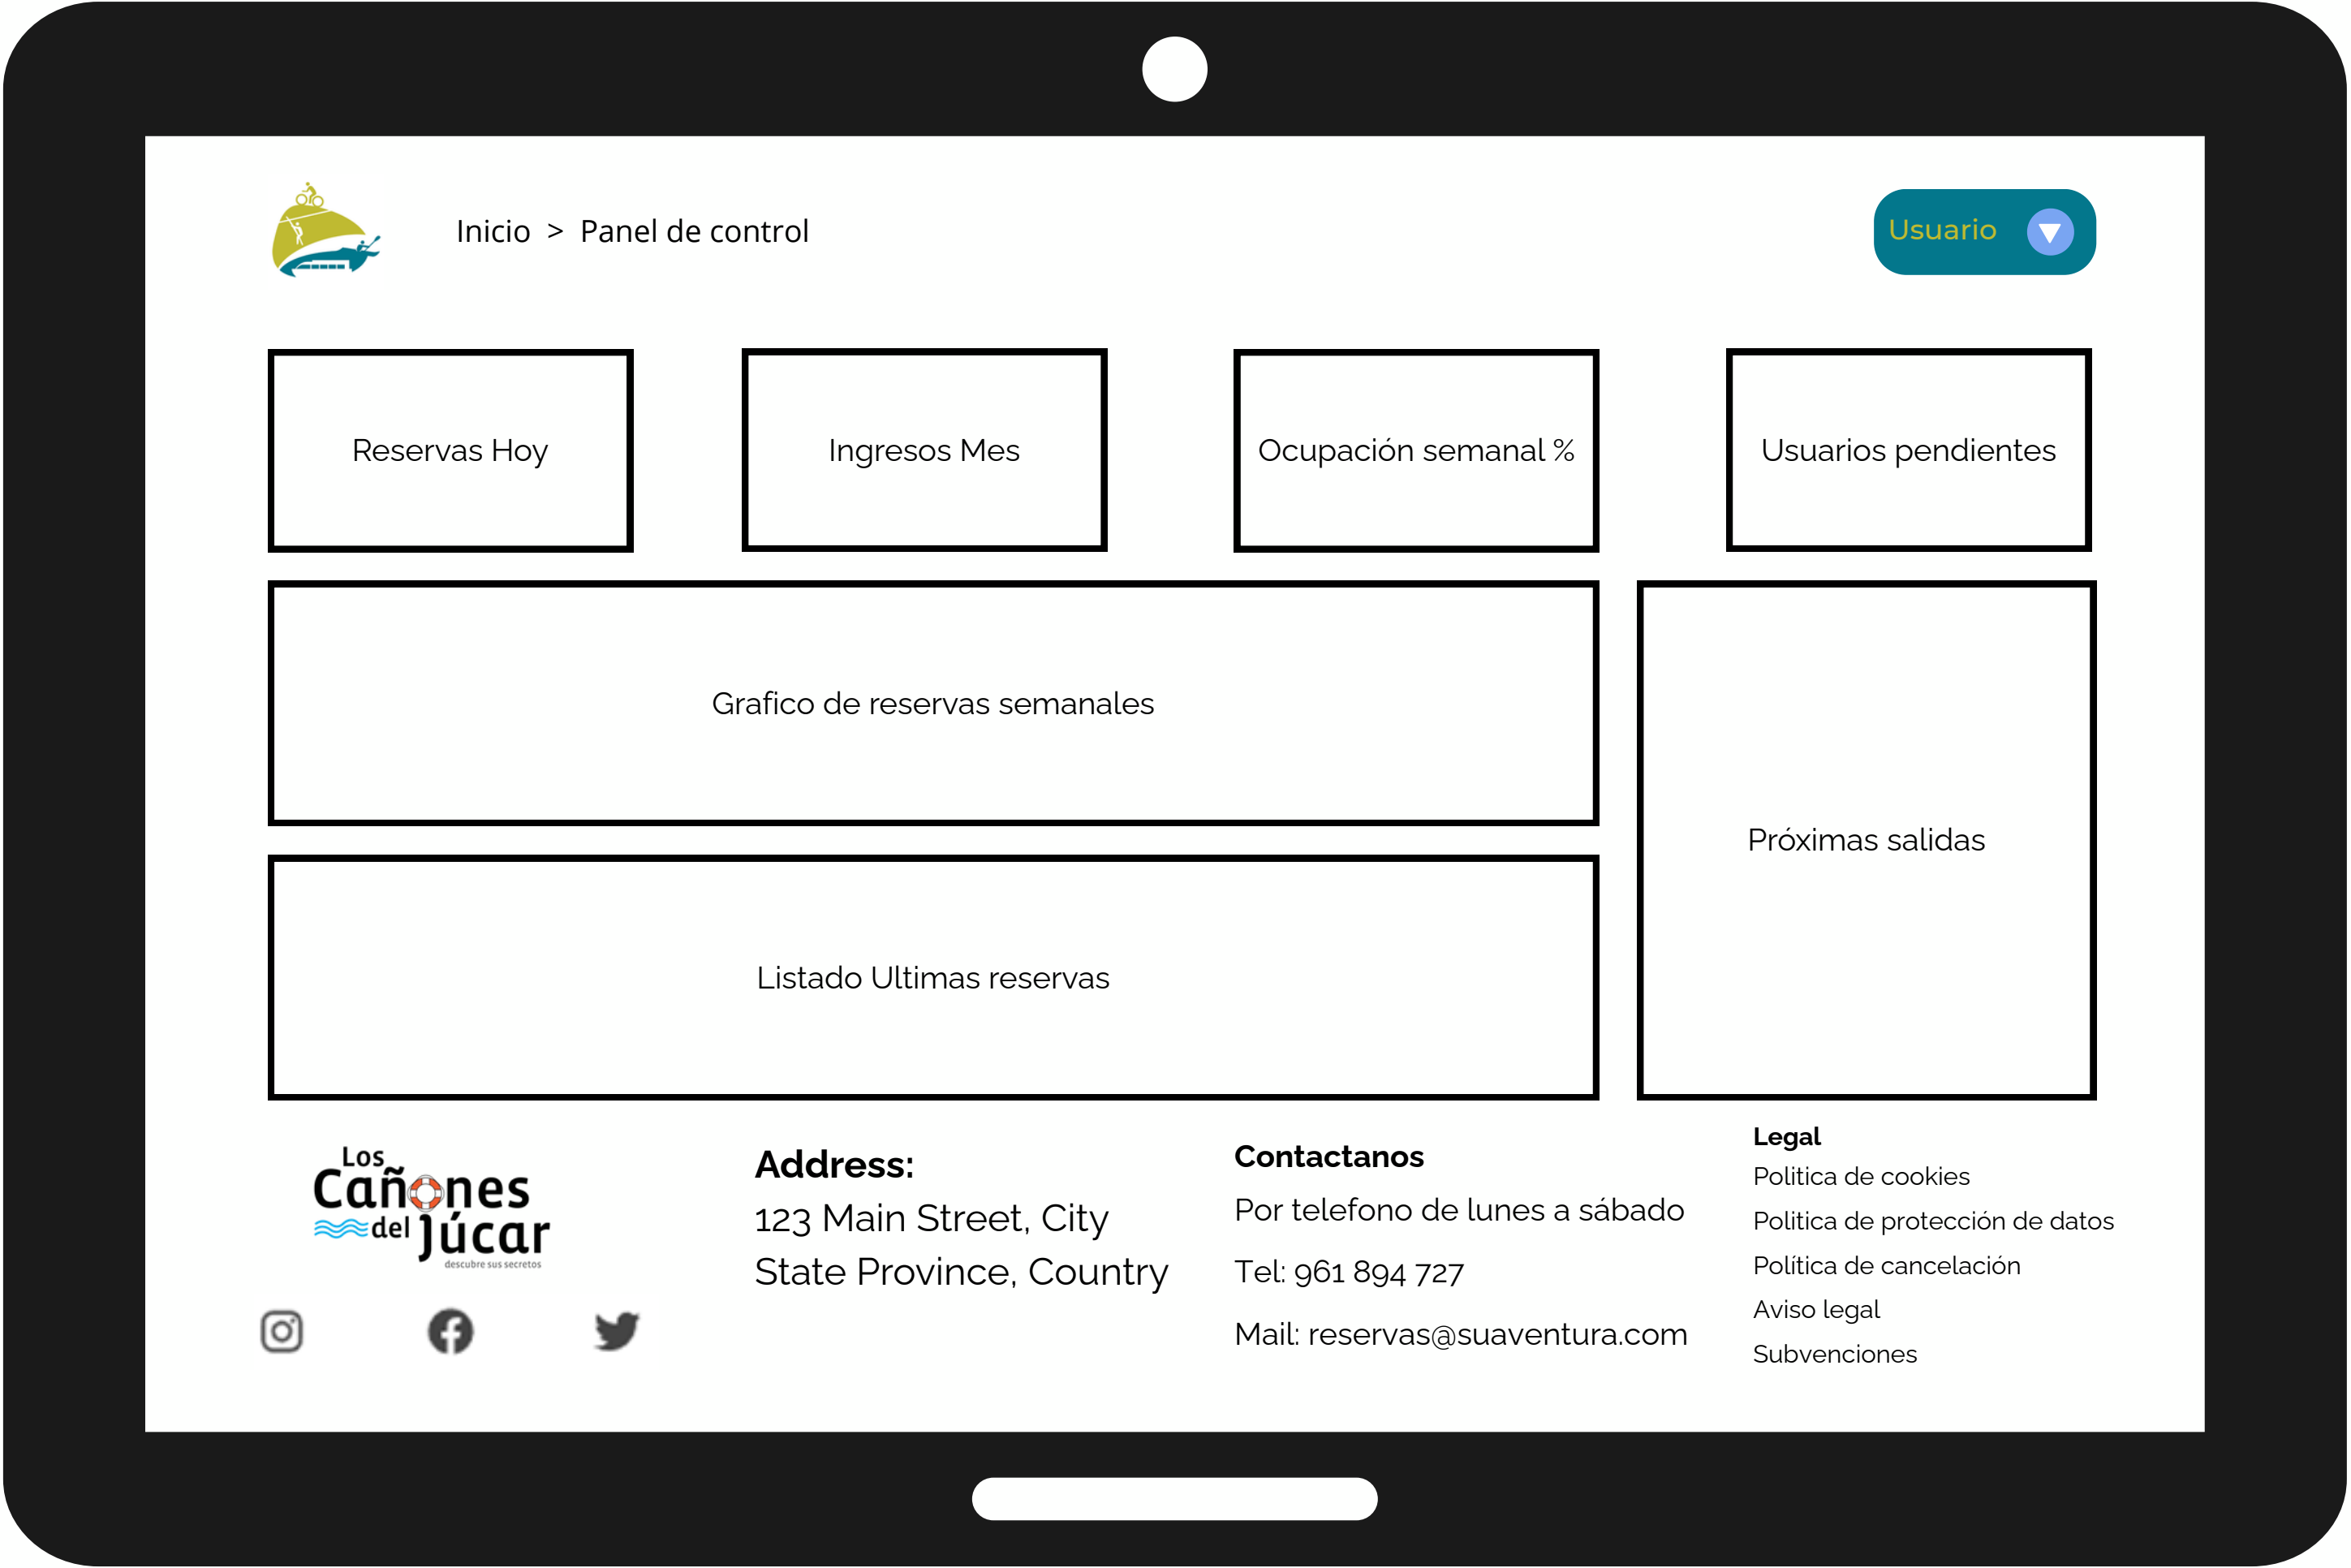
Inicio > Panel de control

Usuario

Reservas Hoy

Ingresos Mes

Ocupación semanal %

Usuarios pendientes

Grafico de reservas semanales

Próximas salidas

Listado Ultimas reservas

Los Cañones del Júcar
descubre sus secretos

Address:
123 Main Street, City
State Province, Country

Contactanos
Por telefono de lunes a sábado
Tel: 961 894 727
Mail: reservas@suaventura.com

Legal
Politica de cookies
Politica de protección de datos
Política de cancelación
Aviso legal
Subvenciones